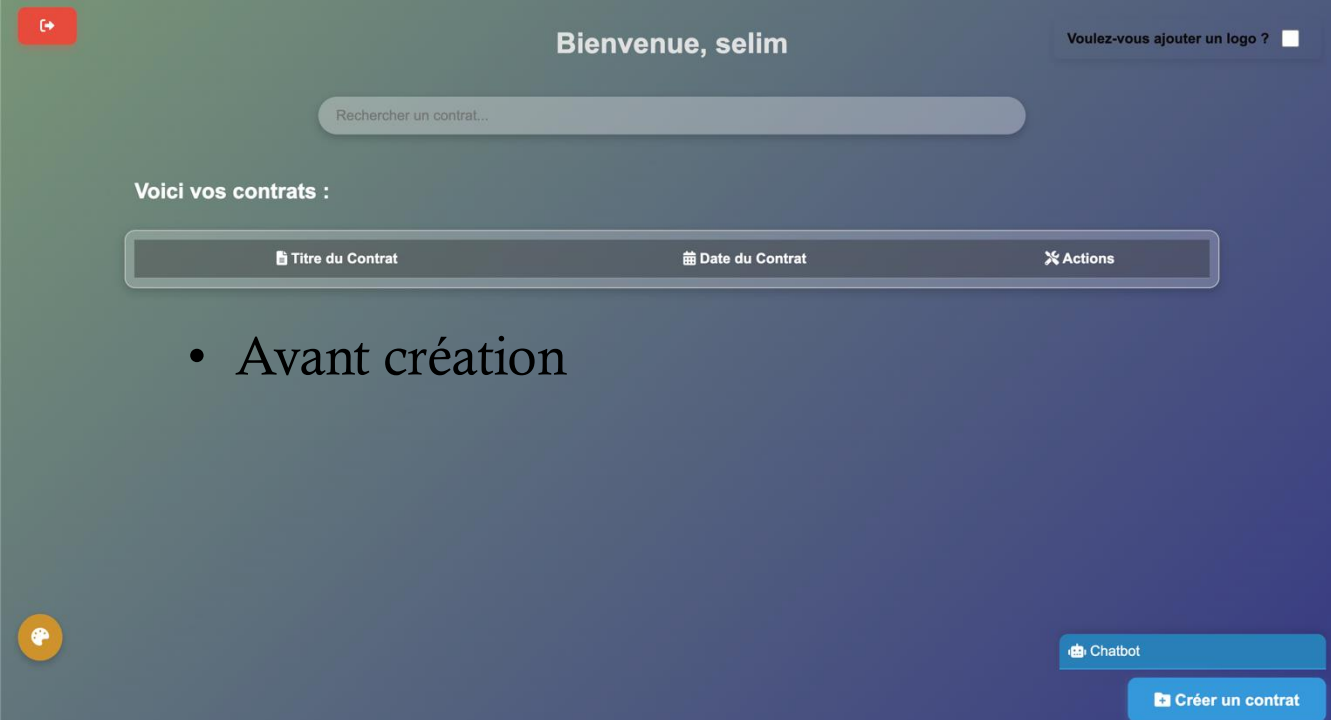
Bienvenue, selim

Voulez-vous ajouter un logo ?

Rechercher un contrat...

Voici vos contrats :

| Titre du Contrat | Date du Contrat | Actions |
|---|---|---|

• Avant création

Chatbot

Créer un contrat